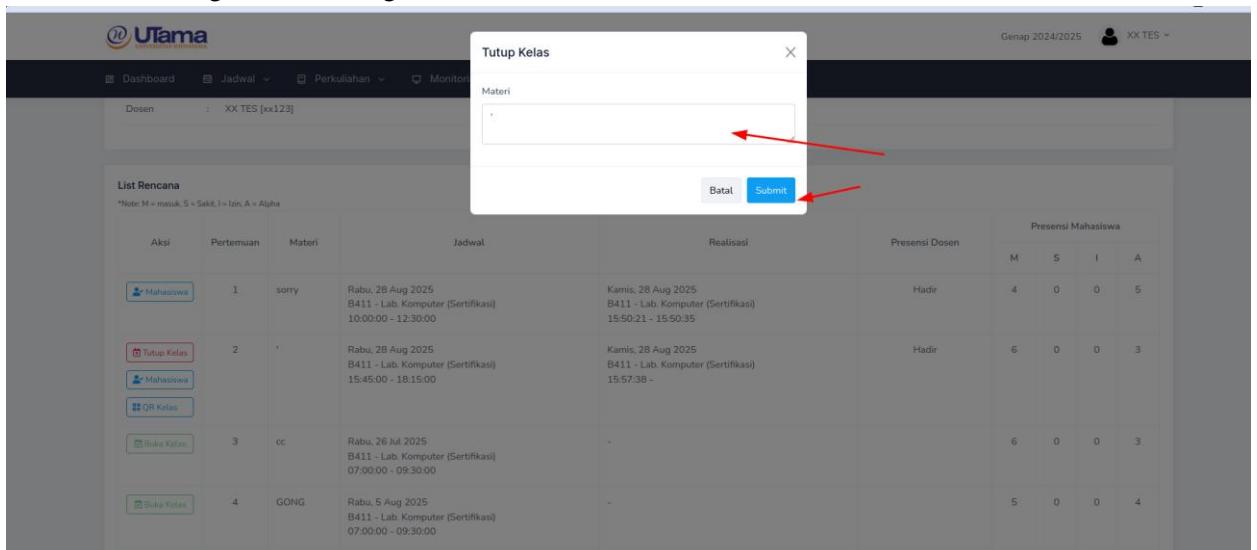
UTama

Genap 2024/2025 XX TES

Dashboard Jadwal Perkuliahan Monitor

Dosen : XX TES [xx123]

Tutup Kelas

Materi

'

Batal Submit

List Rencana

*Note: M = masuk, S = Sakit, I = Izin, A = Alpha

| Aksi | Pertemuan | Materi | Jadwal | Realisasi | Presensi Dosen | M | S | I | A |
|---|---|---|---|---|---|---|---|---|---|
| Mahasiswa | 1 | sorry | Rabu, 28 Aug 2025 B411 - Lab. Komputer (Sertifikasi) 10:00:00 - 12:30:00 | Kamis, 28 Aug 2025 B411 - Lab. Komputer (Sertifikasi) 15:50:21 - 15:50:35 | Hadir | 4 | 0 | 0 | 5 |
| Tutup Kelas Mahasiswa QR Kelas | 2 | ' | Rabu, 28 Aug 2025 B411 - Lab. Komputer (Sertifikasi) 15:45:00 - 18:15:00 | Kamis, 28 Aug 2025 B411 - Lab. Komputer (Sertifikasi) 15:57:38 - | Hadir | 6 | 0 | 0 | 3 |
| Buka Kelas | 3 | cc | Rabu, 26 Jul 2025 B411 - Lab. Komputer (Sertifikasi) 07:00:00 - 09:30:00 | - | | 6 | 0 | 0 | 3 |
| Buka Kelas | 4 | GONG | Rabu, 5 Aug 2025 B411 - Lab. Komputer (Sertifikasi) 07:00:00 - 09:30:00 | - | | 5 | 0 | 0 | 4 |

Presensi Mahasiswa